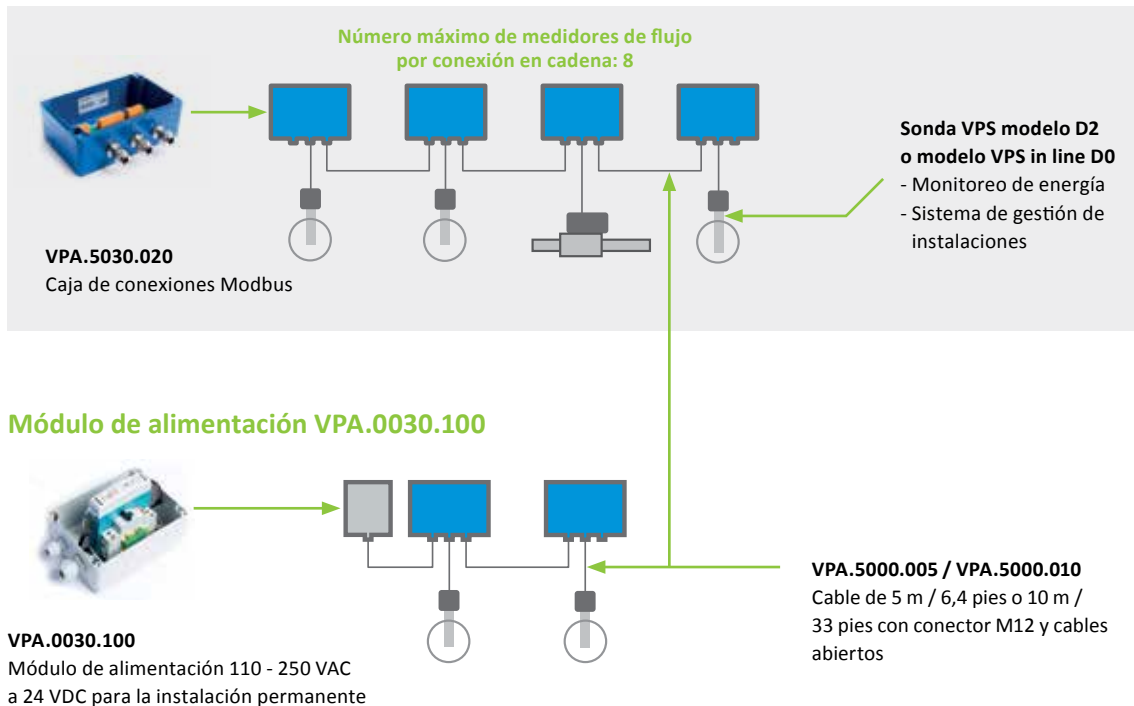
Número máximo de medidores de flujo por conexión en cadena: 8

Sonda VPS modelo D2 o modelo VPS in line D0
- Monitoreo de energía
- Sistema de gestión de instalaciones

VPA.5030.020
Caja de conexiones Modbus

Módulo de alimentación VPA.0030.100

VPA.5000.005 / VPA.5000.010
Cable de 5 m / 6,4 pies o 10 m / 33 pies con conector M12 y cables abiertos

VPA.0030.100
Módulo de alimentación 110 - 250 VAC a 24 VDC para la instalación permanente